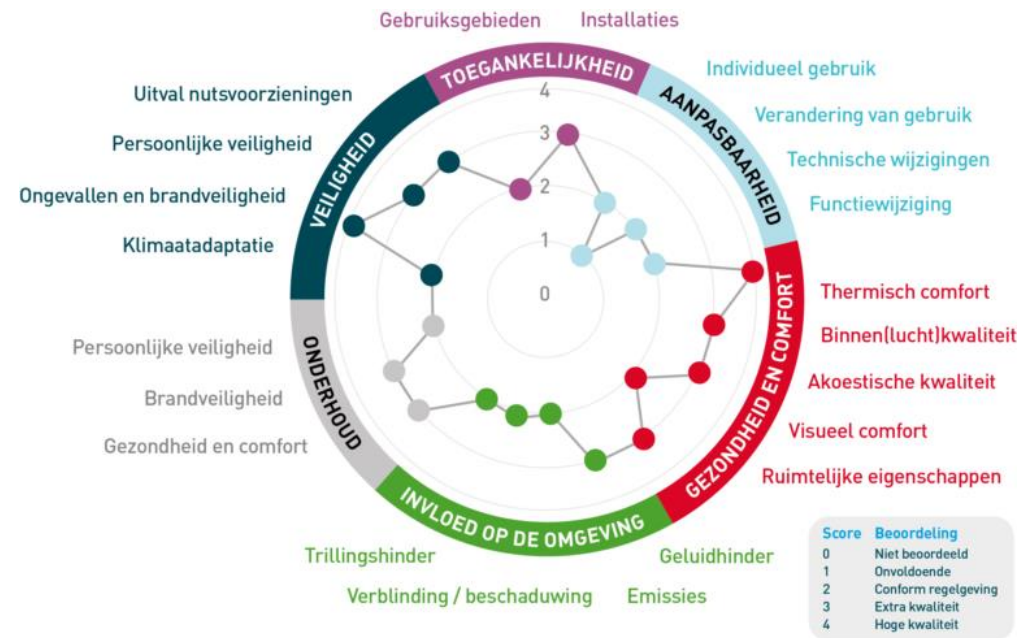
Gebruiksgebieden
Installaties
TOEGANKELIJKHEID
4
3
2
1
0
Individueel gebruik
Verandering van gebruik
Technische wijzigingen
Functiewijziging
AANPASBAARHEID
Uitval nutsvoorzieningen
Persoonlijke veiligheid
Ongevallen en brandveiligheid
Klimaatadaptatie
VEILIGHEID
Thermisch comfort
Binnen(lucht)kwaliteit
Akoestische kwaliteit
Visueel comfort
Ruimtelijke eigenschappen
GEZONDHEID EN COMFORT
Persoonlijke veiligheid
Brandveiligheid
Gezondheid en comfort
ONDERHOUD
INVLOED OP DE OMGEVING
Trillingshinder
Verblinding / beschaduwing
Geluidhinder
Emissies

| Score | Beoordeling |
|---|---|
| 0 | Niet beoordeeld |
| 1 | Onvoldoende |
| 2 | Conform regelgeving |
| 3 | Extra kwaliteit |
| 4 | Hoge kwaliteit |